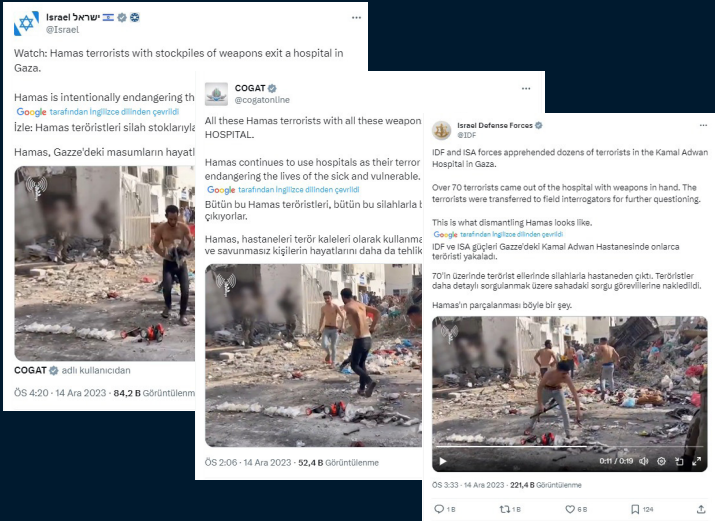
Israel ישראל
@Israel

Watch: Hamas terrorists with stockpiles of weapons exit a hospital in Gaza.

Hamas is intentionally endangering th

Google tarafından İngilizce dilinden çevrildi

İzle: Hamas teröristleri silah stoklarıyla

Hamas, Gazze'deki masumların hayatl

COGAT adlı kullanıcıdan

ÖS 4:20 · 14 Ara 2023 · 84,2 B Görüntülenme

COGAT
@cogatonline

All these Hamas terrorists with all these weapon HOSPITAL.

Hamas continues to use hospitals as their terror endangering the lives of the sick and vulnerable.

Google tarafından İngilizce dilinden çevrildi

Bütün bu Hamas teröristleri, bütün bu silahlarla b çıkıyorlar.

Hamas, hastaneleri terör kaleleri olarak kullanm ve savunmasız kişilerin hayatlarını daha da tehlik

ÖS 2:06 · 14 Ara 2023 · 52,4 B Görüntülenme

Israel Defense Forces
@IDF

IDF and ISA forces apprehended dozens of terrorists in the Kamal Adwan Hospital in Gaza.

Over 70 terrorists came out of the hospital with weapons in hand. The terrorists were transferred to field interrogators for further questioning.

This is what dismantling Hamas looks like.

Google tarafından İngilizce dilinden çevrildi

IDF ve ISA güçleri Gazze'deki Kamal Adwan Hastanesinde onlarca teröristi yakaladı.

70'in üzerinde terörist ellerinde silahlarla hastaneden çıktı. Teröristler daha detaylı sorgulanmak üzere sahadaki sorgu görevlilerine nakledildi.

Hamas'ın parçalanması böyle bir şey.

0:11 / 0:19

ÖS 3:33 · 14 Ara 2023 · 221,4 B Görüntülenme

1 B 1 B 6 B 124